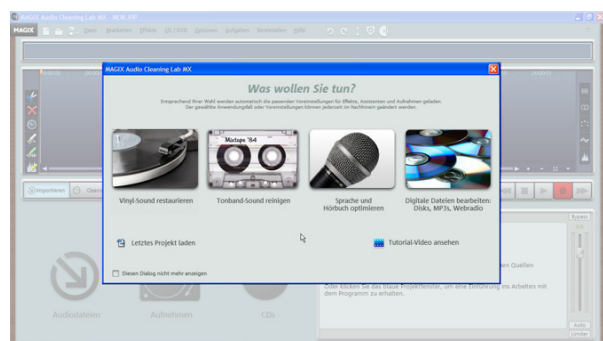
MAGIX Audio Cleaning Lab MX - NEW.MP

MAGIX

Datei Bearbeiten Effekte CD/DVD Optionen Aufgaben Reinheiten Hilfe

MAGIX Audio Cleaning Lab MX

Was wollen Sie tun?

Entsprechend Ihrer Wahl werden automatisch die passenden Voreinstellungen für Effekte, Assistenten und Aufnahmen geladen. Der gewählte Anwendungsfall oder Voreinstellungen können jederzeit im Nachhinein geändert werden.

Mixtape '84

Vinyl-Sound restaurieren

Tonband-Sound reinigen

Sprache und Hörbuch optimieren

Digitale Dateien bearbeiten: Disks, MP3s, Webradio

Letztes Projekt laden

Tutorial-Video ansehen

Diesen Dialog nicht mehr anzeigen

Importieren

Quellen

Oder klicken Sie das blaue Projektfenster, um eine Einführung ins Arbeiten mit dem Programm zu erhalten.

Audiodateien

Aufnehmen

CDs

Bypass

Auto

Limiter